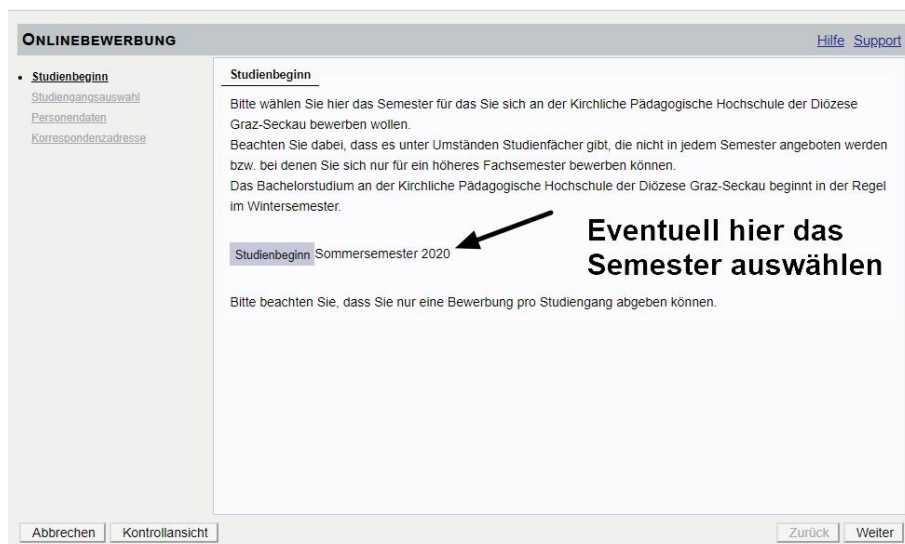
ONLINEBEWERBUNG

Hilfe Support

• Studienbeginn
Studiengangsauswahl
Personendaten
Korrespondenzadresse

Studienbeginn

Bitte wählen Sie hier das Semester für das Sie sich an der Kirchliche Pädagogische Hochschule der Diözese Graz-Seckau bewerben wollen.
Beachten Sie dabei, dass es unter Umständen Studienfächer gibt, die nicht in jedem Semester angeboten werden bzw. bei denen Sie sich nur für ein höheres Fachsemester bewerben können.
Das Bachelorstudium an der Kirchliche Pädagogische Hochschule der Diözese Graz-Seckau beginnt in der Regel im Wintersemester.

Studienbeginn Sommersemester 2020

Eventuell hier das Semester auswählen

Bitte beachten Sie, dass Sie nur eine Bewerbung pro Studiengang abgeben können.

Abbrechen Kontrollansicht

Zurück Weiter